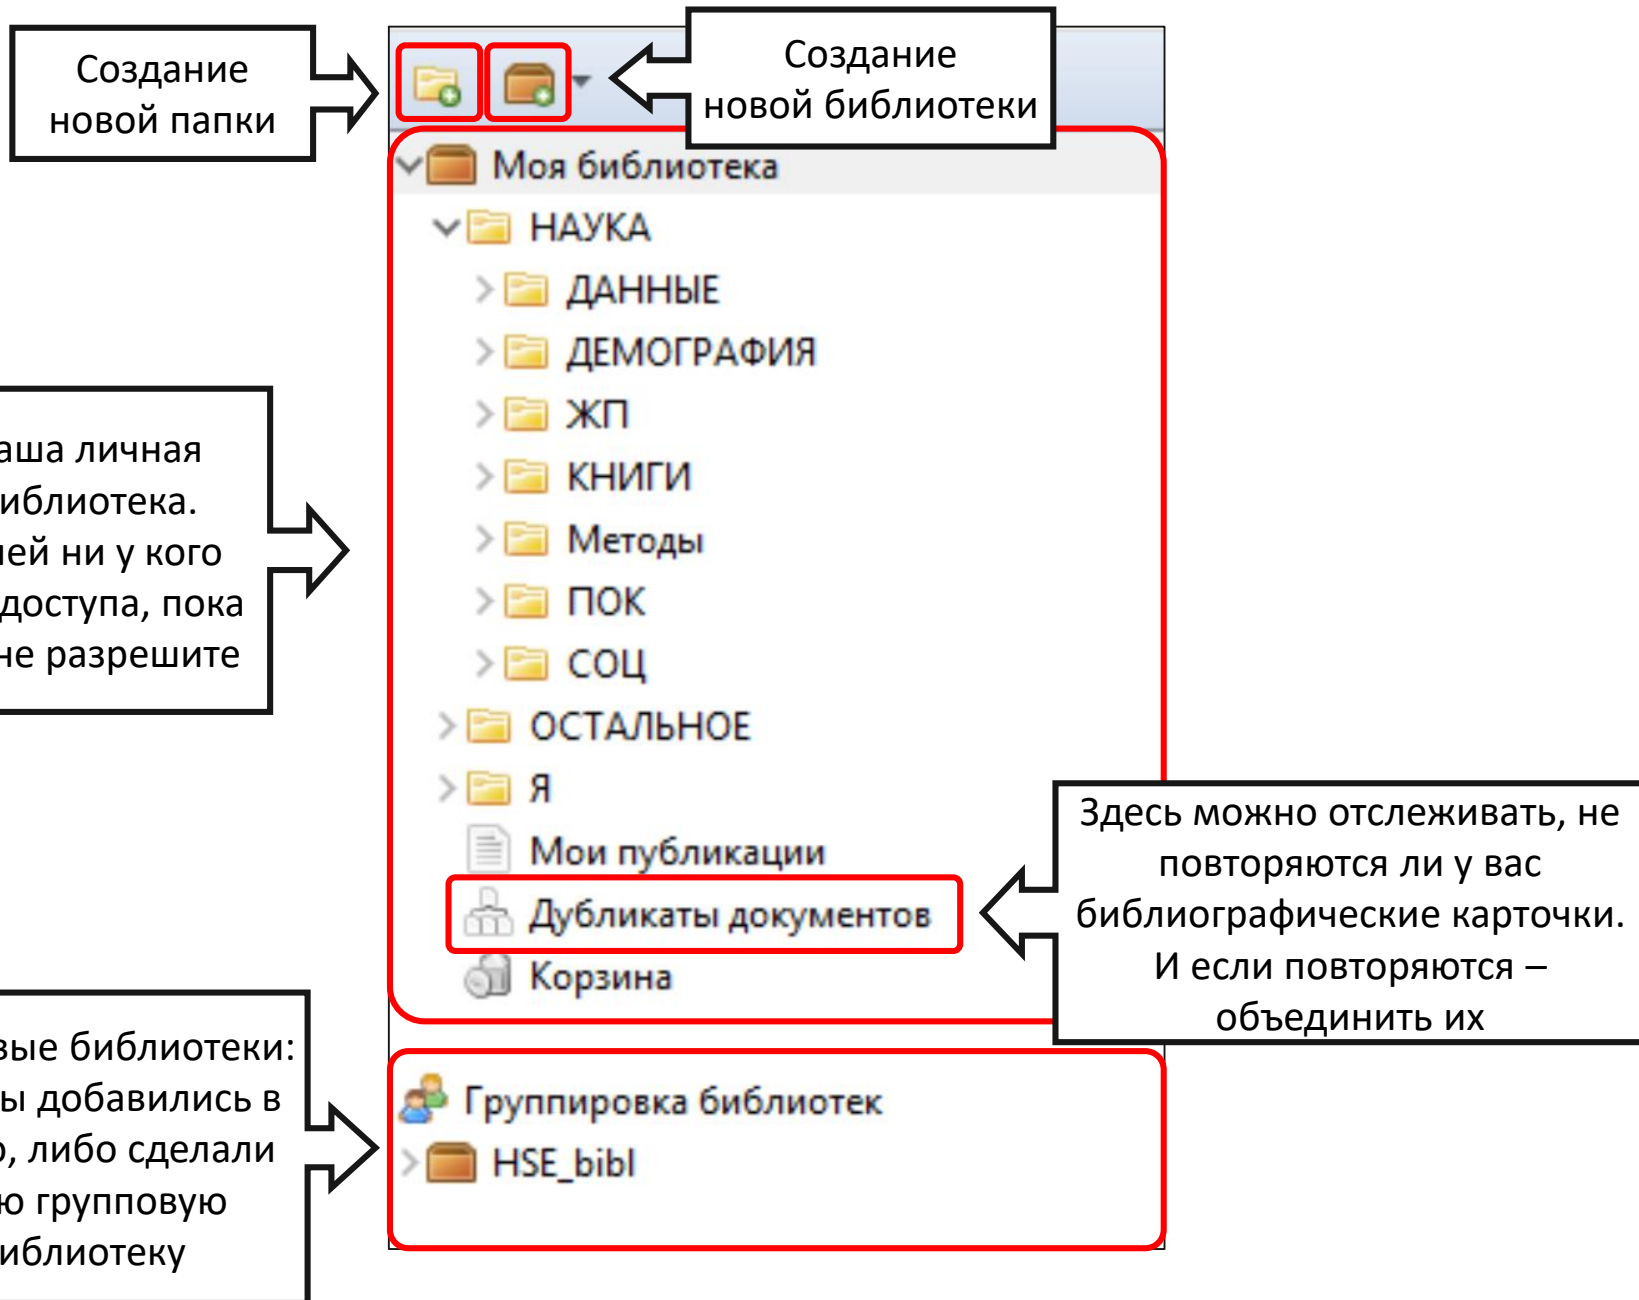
Создание новой папки

Создание новой библиотеки

Моя библиотека
НАУКА
ДАННЫЕ
ДЕМОГРАФИЯ
ЖП
КНИГИ
Методы
ПОК
СОЦ
ОСТАЛЬНОЕ
Я
Мои публикации
Дубликаты документов
Корзина

аша личная иблиотека. ней ни у кого доступа, пока не разрешите

Здесь можно отслеживать, не повторяются ли у вас библиографические карточки. И если повторяются – объединить их

вые библиотеки: ы добавились в о, либо сделали ю групповую иблиотеку

Группировка библиотек
HSE_bibl